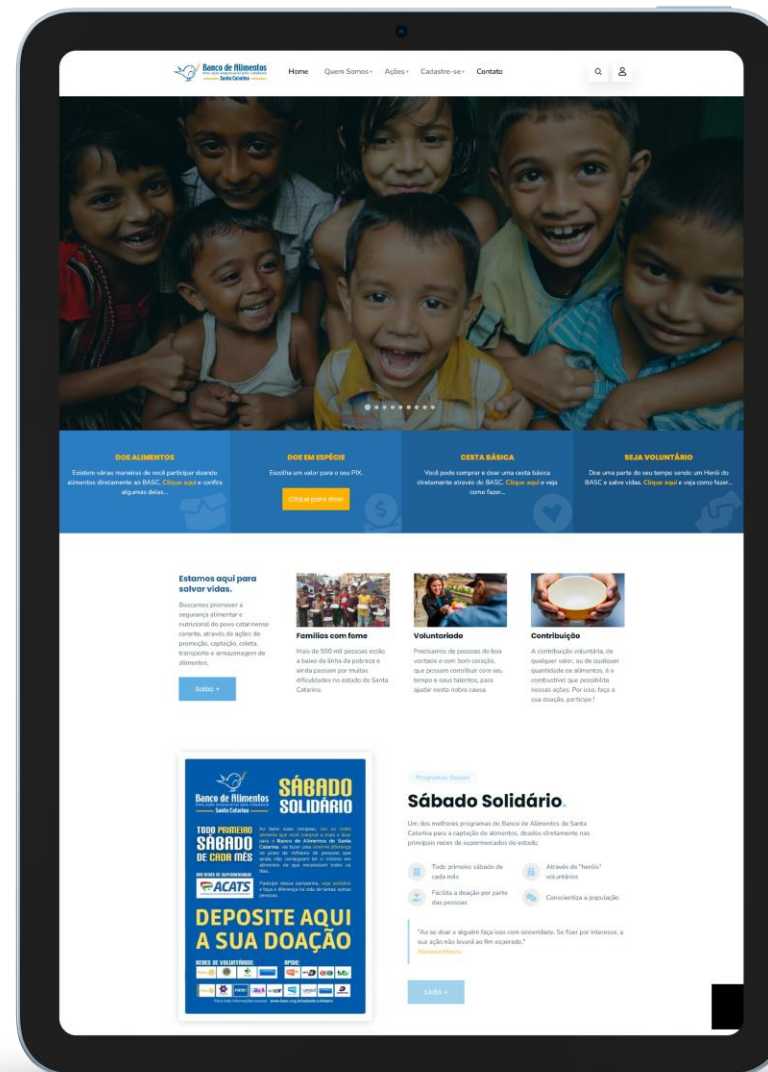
Banco de Alimentos
Santa Catarina

Home Quem Somos Ações Cadastre-se Contato

DOE ALIMENTOS
Existem várias maneiras de você participar doando alimentos diretamente ao BASC. Clique aqui e confira algumas delas...

DOE EM ESPÉCIE
Escolha um valor para o seu PIX.
Clique para doar

CESTA BÁSICA
Você pode comprar e doar uma cesta básica diretamente através do BASC. Clique aqui e veja como fazer...

SEJA VOLUNTÁRIO
Doe uma parte do seu tempo sendo um Herói do BASC e salve vidas. Clique aqui e veja como fazer...

Estamos aqui para salvar vidas.
Buscamos promover a segurança alimentar e nutricional do povo catarinense carente, através de ações de promoção, captação, coleta, transporte e armazenagem de alimentos.
Saiba +

Famílias com fome
Mais de 500 mil pessoas estão a baixo da linha da pobreza e ainda passam por muitas dificuldades no estado de Santa Catarina.

Voluntariado
Precisamos de pessoas de boa vontade e com bom coração, que possam contribuir com seu tempo e seus talentos, para ajudar nesta nobre causa.

Contribuição
A contribuição voluntária, de qualquer valor, ou de qualquer quantidade de alimentos, é o combustível que possibilita nossas ações. Por isso, faça a sua doação, participe!

Banco de Alimentos
Santa Catarina
SÁBADO SOLIDÁRIO
TODO PRIMEIRO SÁBADO DE CADA MÊS
ACATS
DEPOSITE AQUI A SUA DOAÇÃO
REDES DE VOLUNTÁRIOS: APOIO:

Programas Sociais
Sábado Solidário.
Um dos melhores programas do Banco de Alimentos de Santa Catarina para a captação de alimentos, doados diretamente nas principais redes de supermercados do estado.

Todo primeiro sábado de cada mês
Através de "heróis" voluntários
Facilita a doação por parte das pessoas
Conscientiza a população

"Ao se doar a alguém faça isso com sinceridade. Se fizer por interesse, a sua ação não levará ao fim esperado."
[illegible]

Saiba +